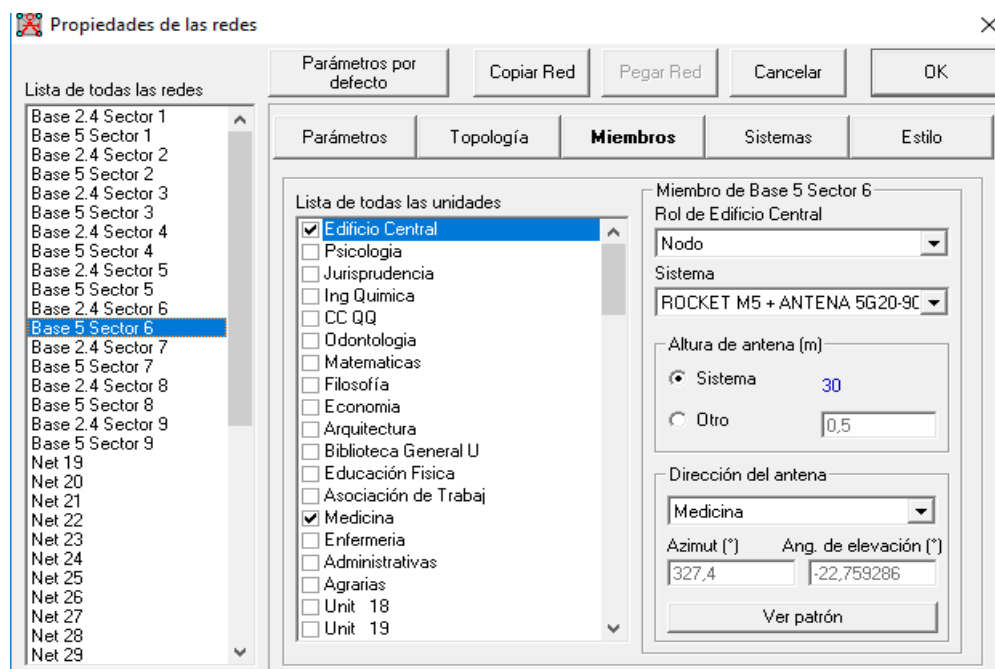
Propiedades de las redes

Lista de todas las redes

Parámetros por defecto | Copiar Red | Pegar Red | Cancelar | OK

Base 2.4 Sector 1
Base 5 Sector 1
Base 2.4 Sector 2
Base 5 Sector 2
Base 2.4 Sector 3
Base 5 Sector 3
Base 2.4 Sector 4
Base 5 Sector 4
Base 2.4 Sector 5
Base 5 Sector 5
Base 2.4 Sector 6
Base 5 Sector 6
Base 2.4 Sector 7
Base 5 Sector 7
Base 2.4 Sector 8
Base 5 Sector 8
Base 2.4 Sector 9
Base 5 Sector 9
Net 19
Net 20
Net 21
Net 22
Net 23
Net 24
Net 25
Net 26
Net 27
Net 28
Net 29

Parámetros | Topología | Miembros | Sistemas | Estilo

Lista de todas las unidades
☑ Edificio Central
☐ Psicologia
☐ Jurisprudencia
☐ Ing Quimica
☐ CC QQ
☐ Odontologia
☐ Matematicas
☐ Filosofía
☐ Economia
☐ Arquitectura
☐ Biblioteca General U
☐ Educación Fisica
☐ Asociación de Trabaj
☑ Medicina
☐ Enfermeria
☐ Administrativas
☐ Agrarias
☐ Unit 18
☐ Unit 19

Miembro de Base 5 Sector 6
Rol de Edificio Central
Nodo
Sistema
ROCKET M5 + ANTENA 5G20-90

Altura de antena (m)
Sistema 30
Otro 0,5

Dirección del antena
Medicina
Azimut (°) Ang. de elevación (°)
327,4 -22,759286
Ver patrón